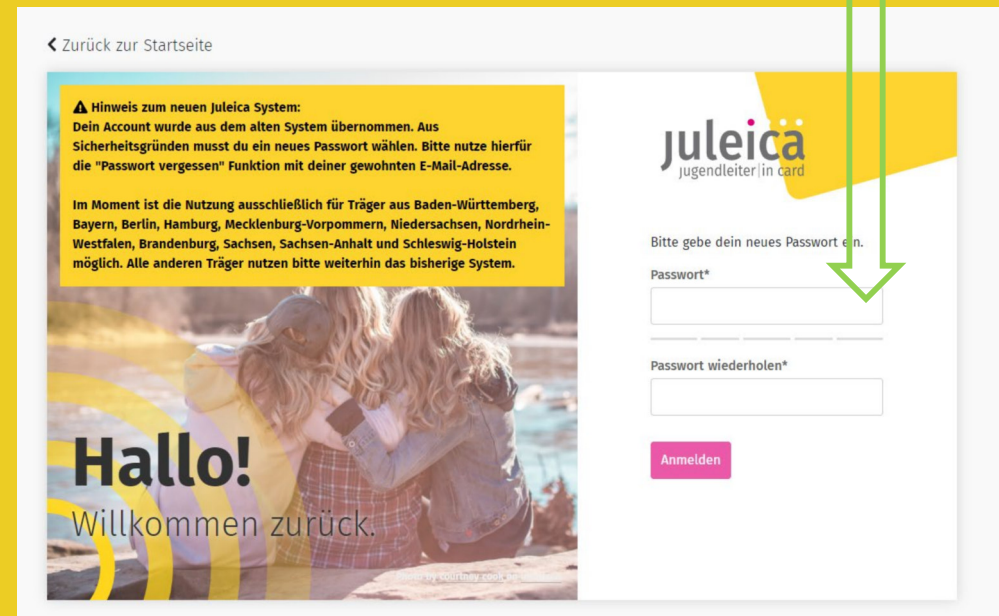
❮ Zurück zur Startseite

⚠ Hinweis zum neuen Juleica System:
Dein Account wurde aus dem alten System übernommen. Aus Sicherheitsgründen musst du ein neues Passwort wählen. Bitte nutze hierfür die "Passwort vergessen" Funktion mit deiner gewohnten E-Mail-Adresse.

Im Moment ist die Nutzung ausschließlich für Träger aus Baden-Württemberg, Bayern, Berlin, Hamburg, Mecklenburg-Vorpommern, Niedersachsen, Nordrhein-Westfalen, Brandenburg, Sachsen, Sachsen-Anhalt und Schleswig-Holstein möglich. Alle anderen Träger nutzen bitte weiterhin das bisherige System.

Hallo!
Willkommen zurück.

Photo by courtnay cook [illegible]

juleica
jugendleiter|in card

Bitte gebe dein neues Passwort ein.
Passwort*

Passwort wiederholen*

Anmelden